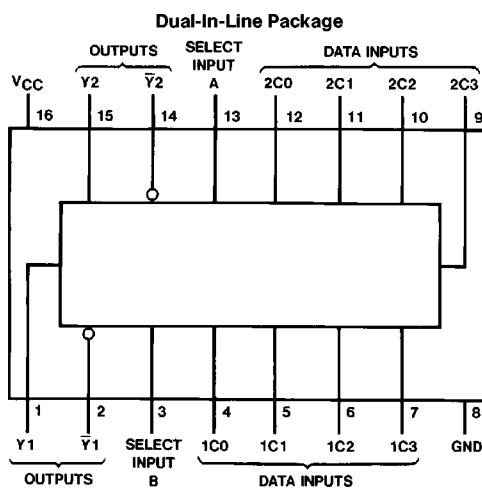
Dual-In-Line Package

OUTPUTS

SELECT INPUT

DATA INPUTS

$V_{CC}$ 16

Y2 15

$\overline{Y}2$ 14

A 13

2C0 12

2C1 11

2C2 10

2C3 9

1 Y1

2 $\overline{Y}1$

3 SELECT INPUT B

4 1C0

5 1C1

6 1C2

7 1C3

8 GND

OUTPUTS

DATA INPUTS